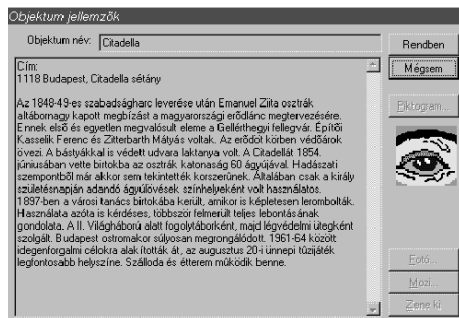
Objektum jellemzők

Objektum név: Citadella

Rendben

Mégsem

Piktogram...

Cím:
1118 Budapest, Citadella sétány

Az 1848-49-es szabadságharc leverése után Emanuel Ziita osztrák altábornagy kapott megbízást a magyarországi erődlánc megtervezésére. Ennek első és egyetlen megvalósult eleme a Gellérthegyi fellegvár. Építői Kasselik Ferenc és Zitterbarth Mátyás voltak. Az erődöt körben védőárok övezi. A bástyákkal is védett udvara laktanya volt. A Citadellát 1854 júniusában vette birtokba az osztrák katonaság 60 ágyújával. Hadászati szempontból már akkor sem tekintették korszerűnek. Általában csak a király születésnapján adandó ágyúlövések színhelyeként volt használatos. 1897-ben a városi tanács birtokába került, amikor is képletesen lerombolták. Használata azóta is kérdéses, többször felmerült teljes lebontásának gondolata. A II. Világháború alatt fogolytáborként, majd légvédelmi ütegként szolgált. Budapest ostromakor súlyosan megrongálódott. 1961-64 között idegenforgalmi célokra alakították át, az augusztus 20-i ünnepi tűzijáték legfontosabb helyszíne. Szálloda és étterem működik benne.

Fotó...

Mozi...

Zene ki